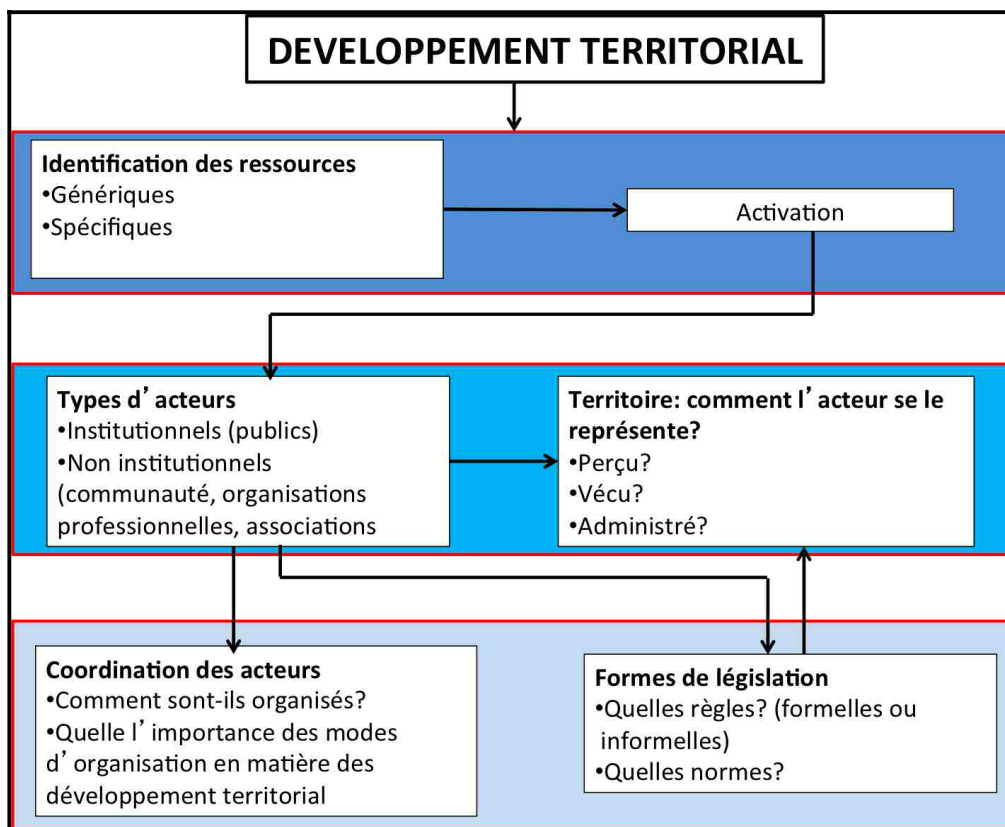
DEVELOPPEMENT TERRITORIAL

**Identification des ressources**
•Génériques
•Spécifiques

Activation

**Types d'acteurs**
•Institutionnels (publics)
•Non institutionnels (communauté, organisations professionnelles, associations

**Territoire: comment l'acteur se le représente?**
•Perçu?
•Vécu?
•Administré?

**Coordination des acteurs**
•Comment sont-ils organisés?
•Quelle l'importance des modes d'organisation en matière des développement territorial

**Formes de législation**
•Quelles règles? (formelles ou informelles)
•Quelles normes?